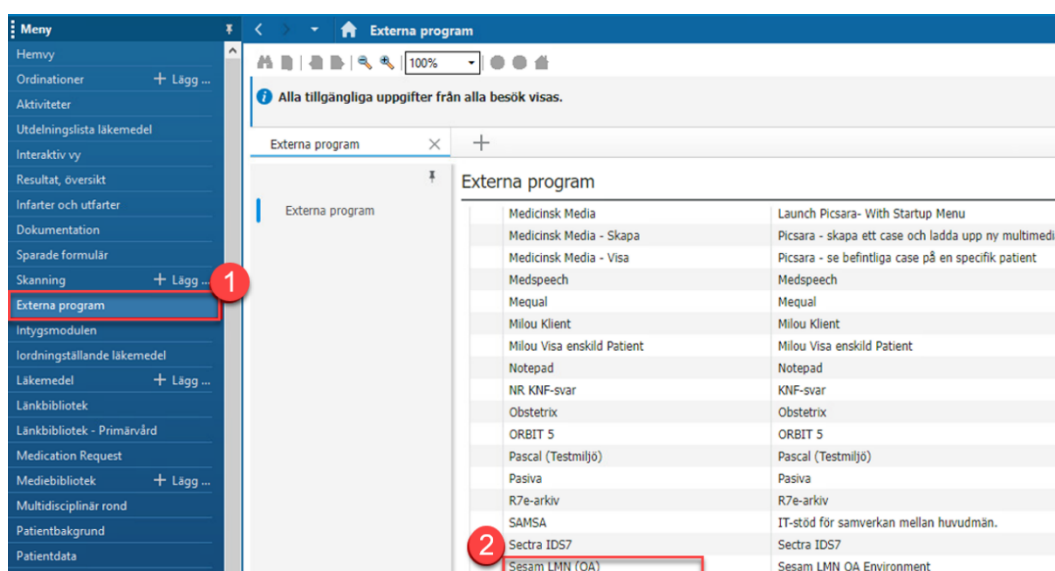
Meny
Hemvy
Ordinationer + Lägg ...
Aktiviteter
Utdelningslista läkemedel
Interaktiv vy
Resultat, översikt
Infarter och utfarter
Dokumentation
Sparade formulär
Skanning + Lägg ...
Externa program
Intygsmodulen
Iordningställande läkemedel
Läkemedel + Lägg ...
Länkbibliotek
Länkbibliotek - Primärvård
Medication Request
Mediebibliotek + Lägg ...
Multidisciplinär rond
Patientbakgrund
Patientdata

1

Externa program

100%

Alla tillgängliga uppgifter från alla besök visas.

Externa program

Externa program

Externa program

| Medicinsk Media | Launch Picsara- With Startup Menu |
|---|---|
| Medicinsk Media - Skapa | Picsara - skapa ett case och ladda upp ny multimedi |
| Medicinsk Media - Visa | Picsara - se befintliga case på en specifik patient |
| Medspeech | Medspeech |
| Mequal | Mequal |
| Milou Klient | Milou Klient |
| Milou Visa enskild Patient | Milou Visa enskild Patient |
| Notepad | Notepad |
| NR KNF-svar | KNF-svar |
| Obstetrix | Obstetrix |
| ORBIT 5 | ORBIT 5 |
| Pascal (Testmiljö) | Pascal (Testmiljö) |
| Pasiva | Pasiva |
| R7e-arkiv | R7e-arkiv |
| SAMSA | IT-stöd för samverkan mellan huvudmän. |
| Sectra IDS7 | Sectra IDS7 |
| Sesam LMN (OA) | Sesam LMN OA Environment |

2